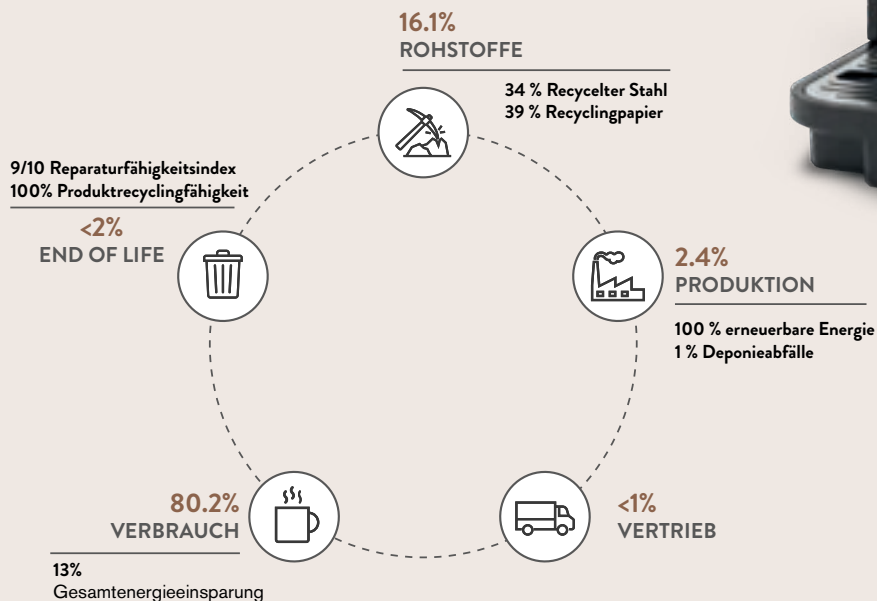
16.1%
ROHSTOFFE

34 % Recycelter Stahl
39 % Recyclingpapier

9/10 Reparaturfähigkeitsindex
100% Produktrecyclingfähigkeit

<2%
END OF LIFE

2.4%
PRODUKTION

100 % erneuerbare Energie
1 % Deponieabfälle

80.2%
VERBRAUCH

13%
Gesamtenergieeinsparung

<1%
VERTRIEB